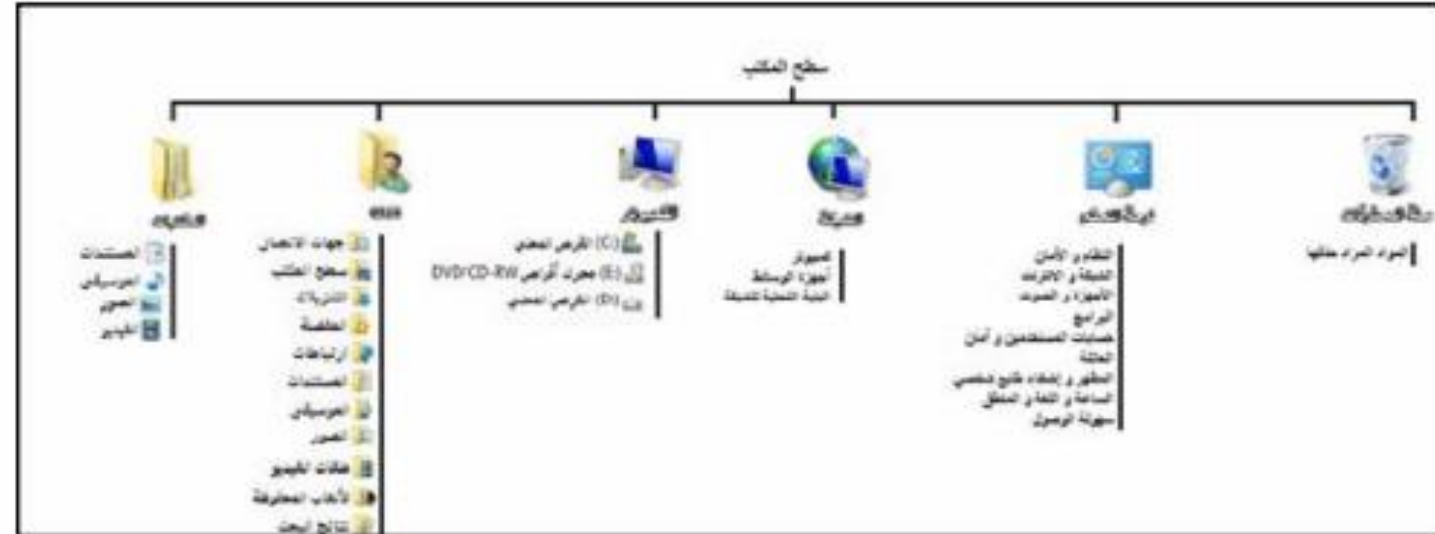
سطح المكتب

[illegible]
المستندات
الموسيقى
الصور
الفيديو

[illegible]
جهات الاتصال
سطح المكتب
التنزيلات
المفضلة
ارتباطات
المستندات
الموسيقى
الصور
ملفات الفيديو
الألعاب المحفوظة
نتائج البحث

الكمبيوتر
(C:) القرص المحلي
(E:) محرك أقراص DVD/CD-RW
(D:) القرص المحلي

الشبكة
الكمبيوتر
أجهزة الوسائط
البنية التحتية للشبكة

لوحة التحكم
النظام و الأمان
الشبكة و الانترنت
الأجهزة و الصوت
البرامج
حسابات المستخدمين و أمان العائلة
المظهر و إضفاء طابع شخصي
الساعة و اللغة و المنطقة
سهولة الوصول

سلة المحذوفات
المواد المراد حذفها